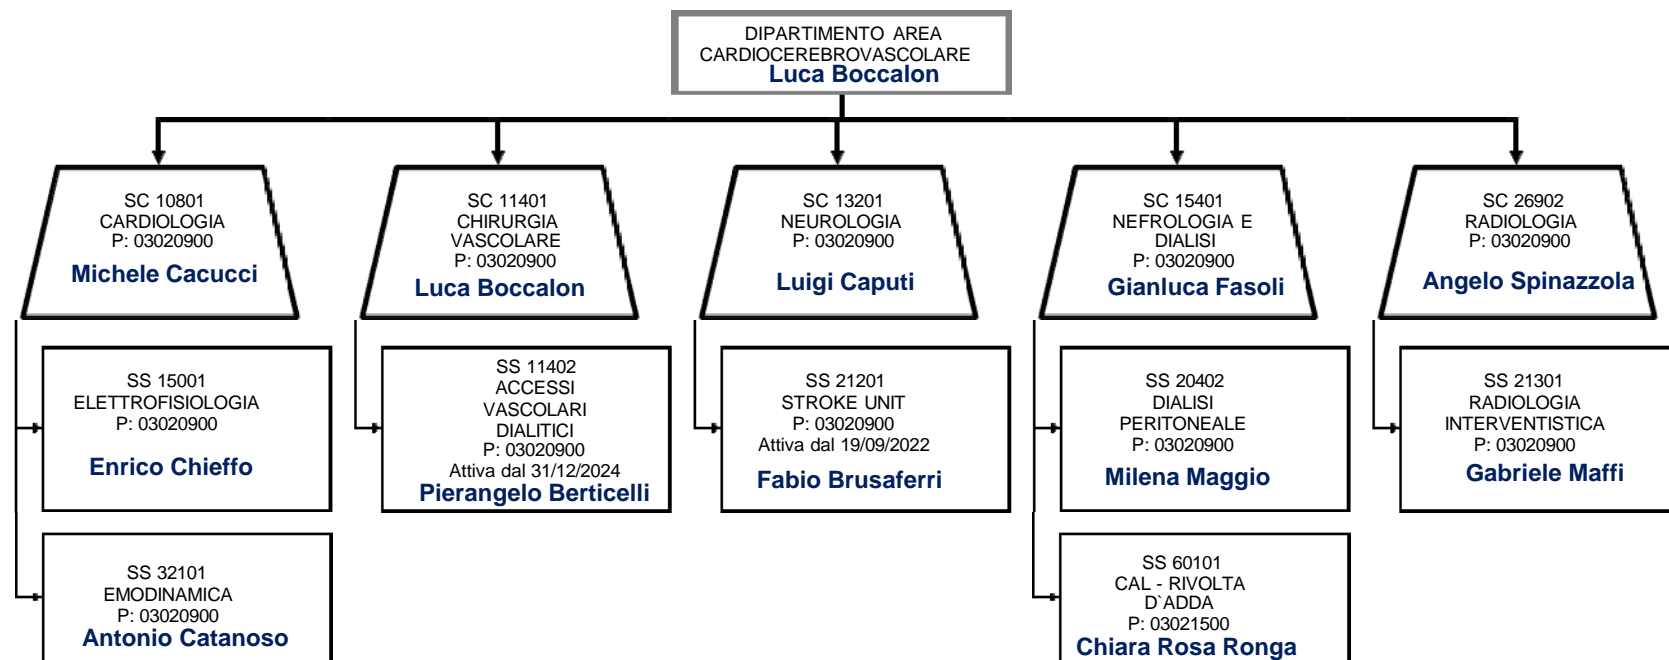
DIPARTIMENTO AREA CARDIOCEREBROVASCOLARE
Luca Boccalon

SC 10801
CARDIOLOGIA
P: 03020900
Michele Cacucci

SS 15001
ELETTROFISIOLOGIA
P: 03020900
Enrico Chieffo

SS 32101
EMODINAMICA
P: 03020900
Antonio Catanoso

SC 11401
CHIRURGIA VASCOLARE
P: 03020900
Luca Boccalon

SS 11402
ACCESSI VASCOLARI DIALITICI
P: 03020900
Attiva dal 31/12/2024
Pierangelo Berticelli

SC 13201
NEUROLOGIA
P: 03020900
Luigi Caputi

SS 21201
STROKE UNIT
P: 03020900
Attiva dal 19/09/2022
Fabio Brusaferri

SC 15401
NEFROLOGIA E DIALISI
P: 03020900
Gianluca Fasoli

SS 20402
DIALISI PERITONEALE
P: 03020900
Milena Maggio

SS 60101
CAL - RIVOLTA D`ADDA
P: 03021500
Chiara Rosa Ronga

SC 26902
RADIOLOGIA
P: 03020900
Angelo Spinazzola

SS 21301
RADIOLOGIA INTERVENTISTICA
P: 03020900
Gabriele Maffi